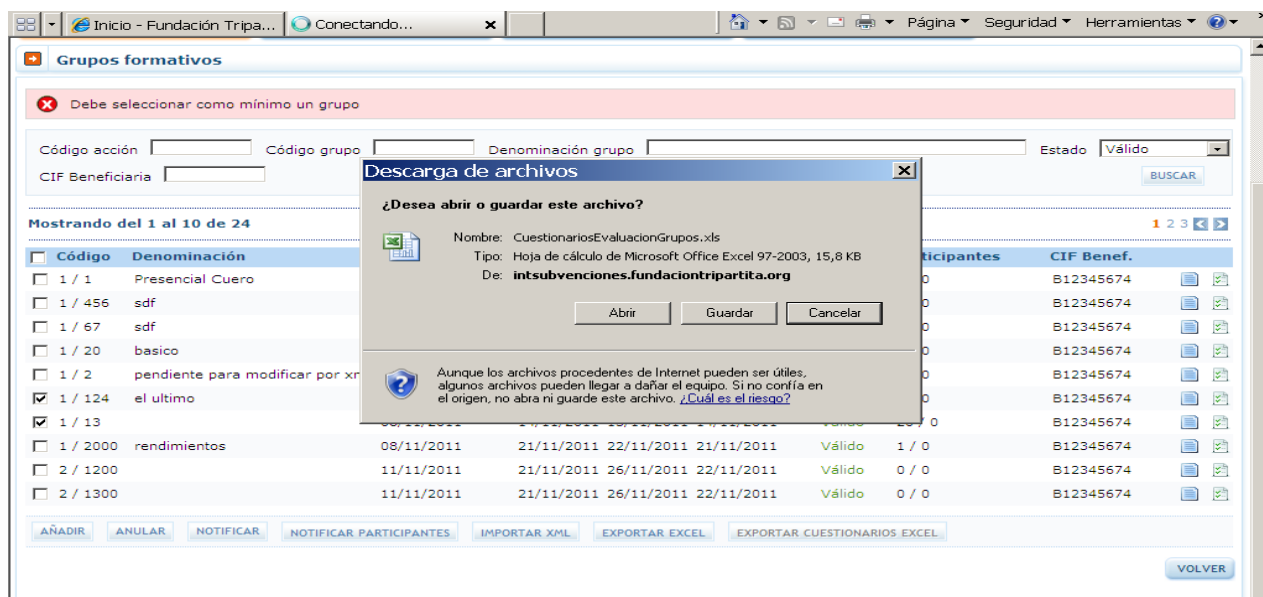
Inicio - Fundación Tripa... | Conectando... | Página | Seguridad | Herramientas

Grupos formativos

Debe seleccionar como mínimo un grupo

Código acción | Código grupo | Denominación grupo | Estado Válido
CIF Beneficiaria | BUSCAR

Mostrando del 1 al 10 de 24 | 1 2 3

| Código | Denominación | | | | | | Participantes | CIF Benef. |
|---|---|---|---|---|---|---|---|---|
| 1 / 1 | Presencial Cuero | | | | | | 0 | B12345674 |
| 1 / 456 | sdf | | | | | | 0 | B12345674 |
| 1 / 67 | sdf | | | | | | 0 | B12345674 |
| 1 / 20 | basico | | | | | | 0 | B12345674 |
| 1 / 2 | pendiente para modificar por xr | | | | | | 0 | B12345674 |
| 1 / 124 | el ultimo | | | | | | 0 | B12345674 |
| 1 / 13 | | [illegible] | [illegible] | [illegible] | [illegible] | Válido | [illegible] / 0 | B12345674 |
| 1 / 2000 | rendimientos | 08/11/2011 | 21/11/2011 | 22/11/2011 | 21/11/2011 | Válido | 1 / 0 | B12345674 |
| 2 / 1200 | | 11/11/2011 | 21/11/2011 | 26/11/2011 | 22/11/2011 | Válido | 0 / 0 | B12345674 |
| 2 / 1300 | | 11/11/2011 | 21/11/2011 | 26/11/2011 | 22/11/2011 | Válido | 0 / 0 | B12345674 |

AÑADIR | ANULAR | NOTIFICAR | NOTIFICAR PARTICIPANTES | IMPORTAR XML | EXPORTAR EXCEL | EXPORTAR CUESTIONARIOS EXCEL

VOLVER

Descarga de archivos

¿Desea abrir o guardar este archivo?

Nombre: CuestionariosEvaluacionGrupos.xls
Tipo: Hoja de cálculo de Microsoft Office Excel 97-2003, 15,8 KB
De: intsubvenciones.fundaciontripartita.org

Abrir | Guardar | Cancelar

Aunque los archivos procedentes de Internet pueden ser útiles, algunos archivos pueden llegar a dañar el equipo. Si no confía en el origen, no abra ni guarde este archivo. ¿Cuál es el riesgo?